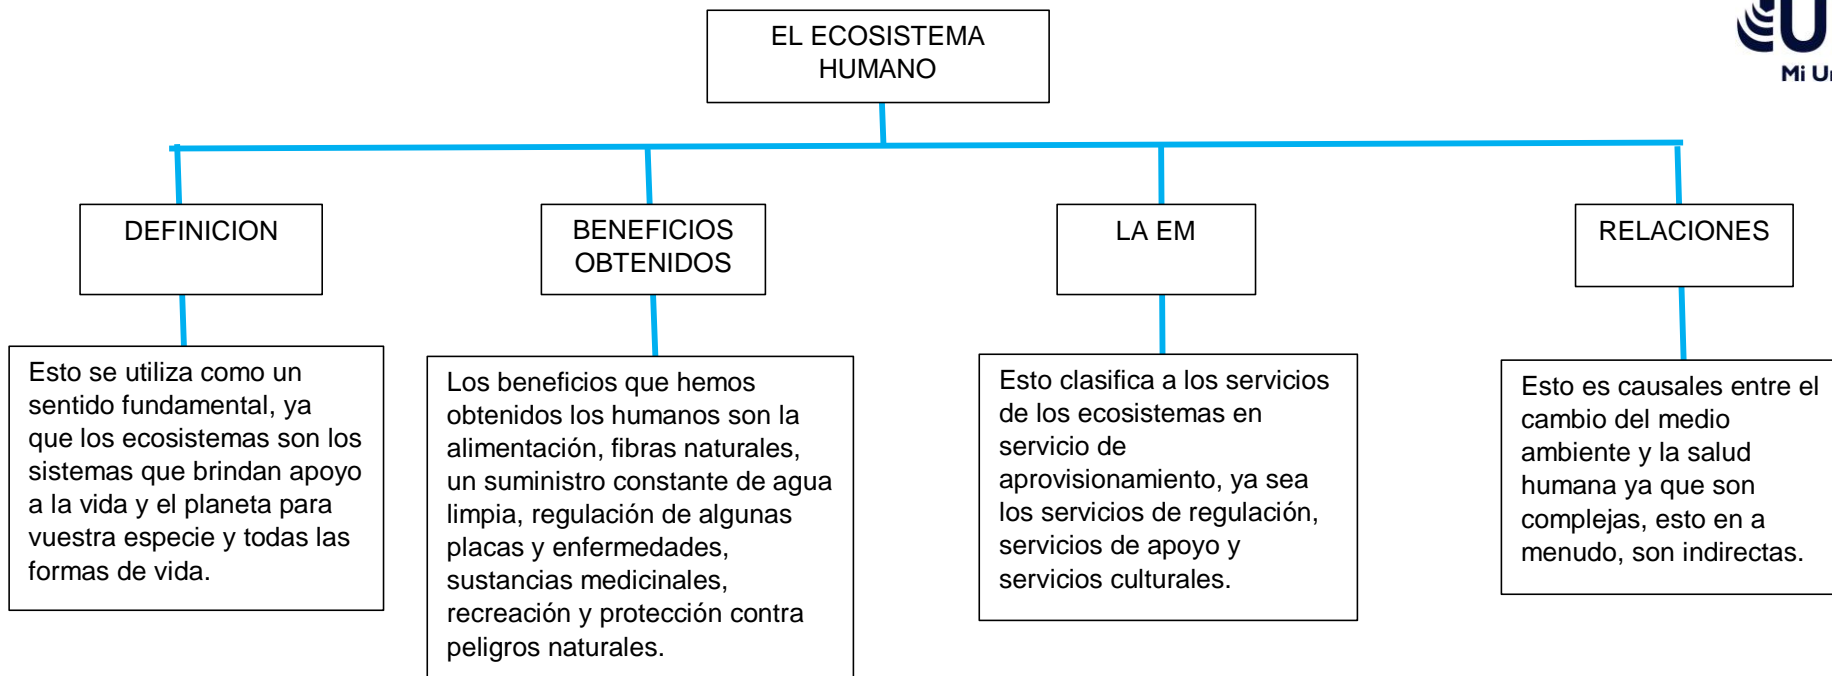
EL ECOSISTEMA HUMANO

Mi U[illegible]

DEFINICION

Esto se utiliza como un sentido fundamental, ya que los ecosistemas son los sistemas que brindan apoyo a la vida y el planeta para vuestra especie y todas las formas de vida.

BENEFICIOS OBTENIDOS

Los beneficios que hemos obtenidos los humanos son la alimentación, fibras naturales, un suministro constante de agua limpia, regulación de algunas placas y enfermedades, sustancias medicinales, recreación y protección contra peligros naturales.

LA EM

Esto clasifica a los servicios de los ecosistemas en servicio de aprovisionamiento, ya sea los servicios de regulación, servicios de apoyo y servicios culturales.

RELACIONES

Esto es causales entre el cambio del medio ambiente y la salud humana ya que son complejas, esto en a menudo, son indirectas.